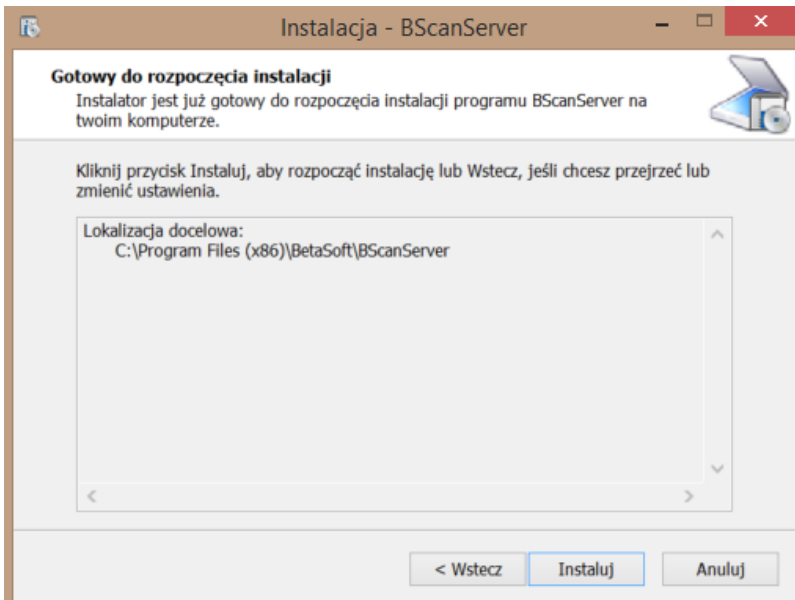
Instalacja - BScanServer

Gotowy do rozpoczęcia instalacji
Instalator jest już gotowy do rozpoczęcia instalacji programu BScanServer na twoim komputerze.

Kliknij przycisk Instaluj, aby rozpocząć instalację lub Wstecz, jeśli chcesz przejrzeć lub zmienić ustawienia.

Lokalizacja docelowa:
C:\Program Files (x86)\BetaSoft\BScanServer

< Wstecz
Instaluj
Anuluj